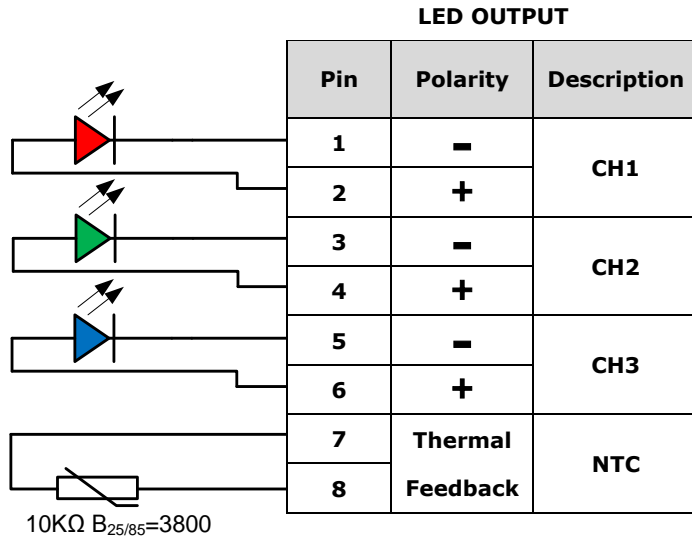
LED OUTPUT

| Pin | Polarity | Description |
|---|---|---|
| 1 | – | CH1 |
| 2 | + | CH1 |
| 3 | – | CH2 |
| 4 | + | CH2 |
| 5 | – | CH3 |
| 6 | + | CH3 |
| 7 | Thermal | NTC |
| 8 | Feedback | NTC |

10KΩ $B_{25/85}$=3800